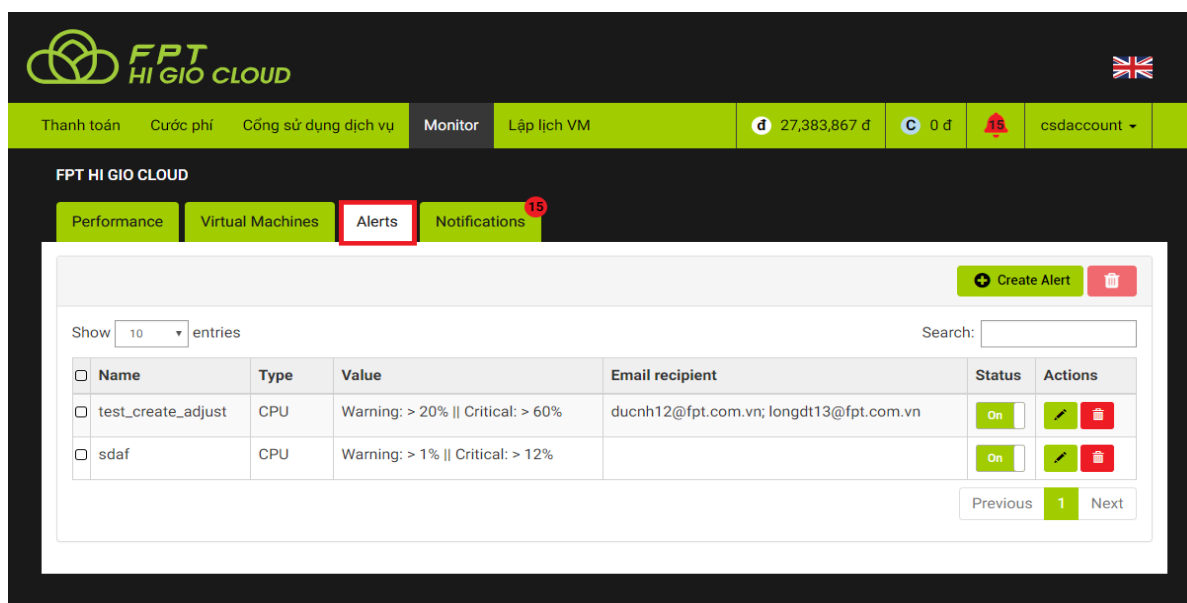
FPT
HI GIO CLOUD

Thanh toán Cước phí Cổng sử dụng dịch vụ Monitor Lập lịch VM đ 27,383,867 đ C 0 đ 15 csdaccount

FPT HI GIO CLOUD

Performance Virtual Machines Alerts Notifications 15

Create Alert

Show 10 entries Search:

| Name | Type | Value | Email recipient | Status | Actions |
|---|---|---|---|---|---|
| test_create_adjust | CPU | Warning: > 20% \|\| Critical: > 60% | ducnh12@fpt.com.vn; longdt13@fpt.com.vn | On | |
| sdaf | CPU | Warning: > 1% \|\| Critical: > 12% | | On | |

Previous 1 Next